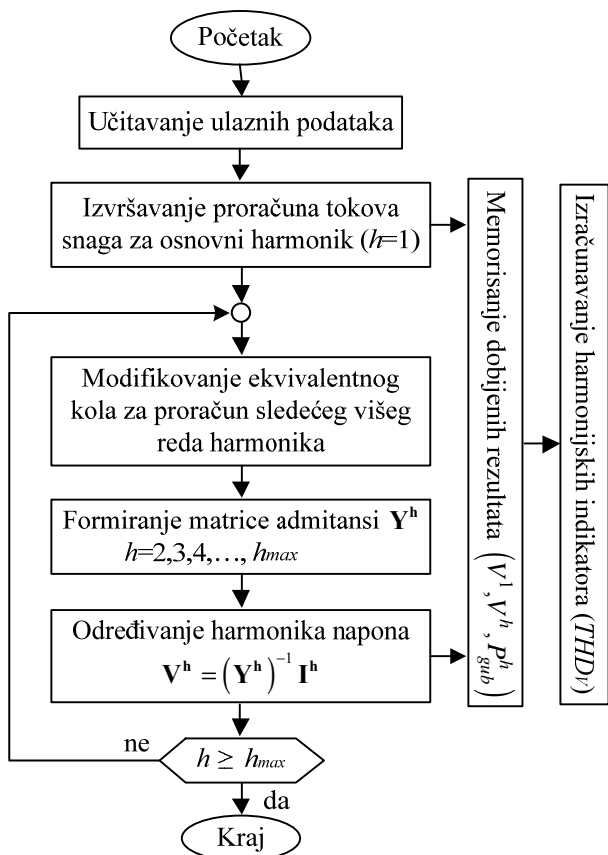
Početak

Učitavanje ulaznih podataka

Izvršavanje proračuna tokova snaga za osnovni harmonik ($h$=1)

Modifikovanje ekvivalentnog kola za proračun sledećeg višeg reda harmonika

Formiranje matrice admitansi $\mathbf{Y^h}$
$h$=2,3,4,…, $h_{max}$

Određivanje harmonika napona
$\mathbf{V^h} = \left(\mathbf{Y^h}\right)^{-1} \mathbf{I^h}$

ne

$h \geq h_{max}$

da

Kraj

Memorisanje dobijenih rezultata $\left(V^1, V^h, P_{gub}^h\right)$

Izračunavanje harmonijskih indikatora ($THD_V$)